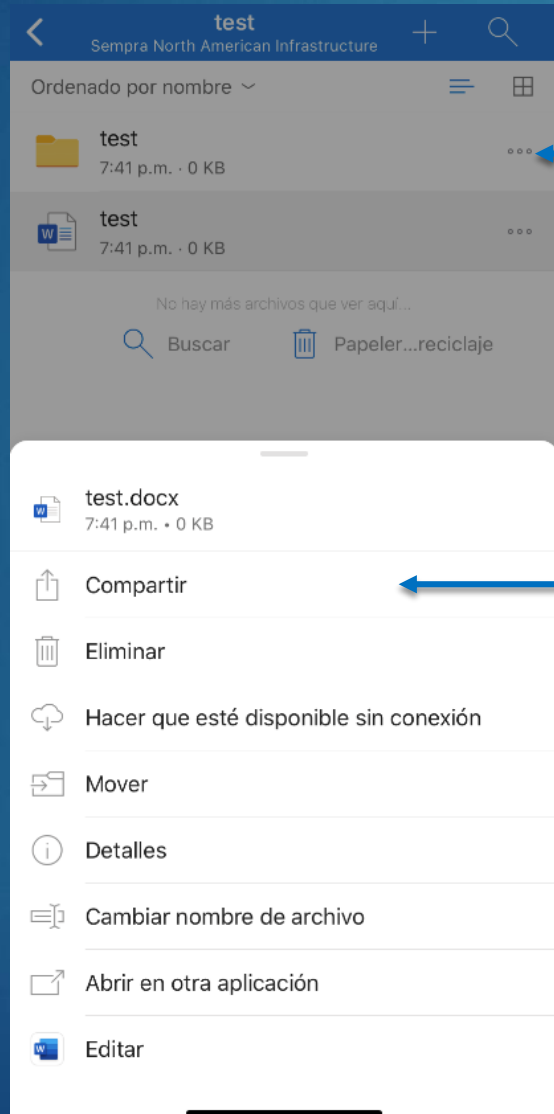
test
Sempra North American Infrastructure

Ordenado por nombre

test
7:41 p.m. · 0 KB

test
7:41 p.m. · 0 KB

No hay más archivos que ver aquí...

Buscar

Papeler...reciclaje

test.docx
7:41 p.m. • 0 KB

Compartir

Eliminar

Hacer que esté disponible sin conexión

Mover

Detalles

Cambiar nombre de archivo

Abrir en otra aplicación

Editar